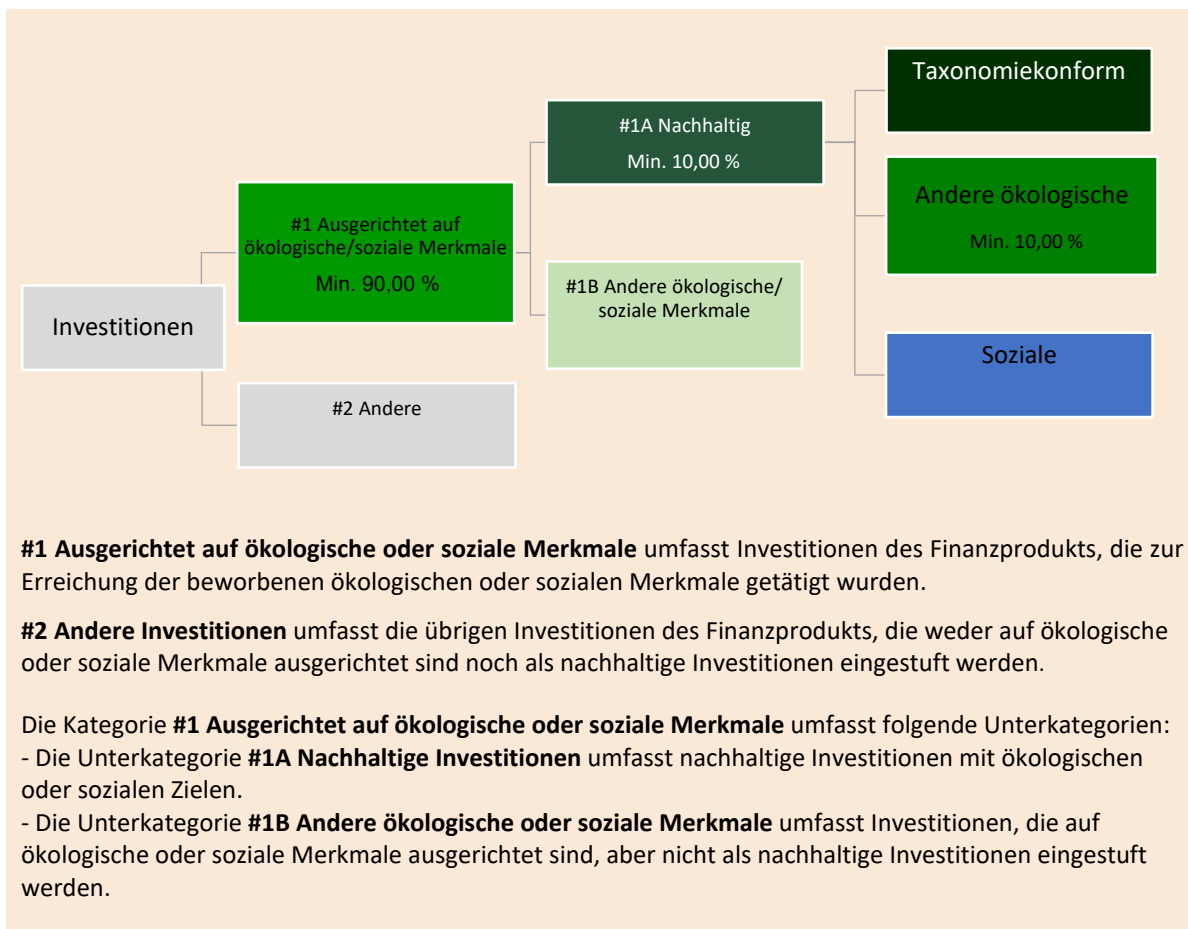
Investitionen

#1 Ausgerichtet auf ökologische/soziale Merkmale
Min. 90,00 %

#2 Andere

#1A Nachhaltig
Min. 10,00 %

#1B Andere ökologische/ soziale Merkmale

Taxonomiekonform

Andere ökologische
Min. 10,00 %

Soziale

**#1 Ausgerichtet auf ökologische oder soziale Merkmale** umfasst Investitionen des Finanzprodukts, die zur Erreichung der beworbenen ökologischen oder sozialen Merkmale getätigt wurden.

**#2 Andere Investitionen** umfasst die übrigen Investitionen des Finanzprodukts, die weder auf ökologische oder soziale Merkmale ausgerichtet sind noch als nachhaltige Investitionen eingestuft werden.

Die Kategorie **#1 Ausgerichtet auf ökologische oder soziale Merkmale** umfasst folgende Unterkategorien:
- Die Unterkategorie **#1A Nachhaltige Investitionen** umfasst nachhaltige Investitionen mit ökologischen oder sozialen Zielen.
- Die Unterkategorie **#1B Andere ökologische oder soziale Merkmale** umfasst Investitionen, die auf ökologische oder soziale Merkmale ausgerichtet sind, aber nicht als nachhaltige Investitionen eingestuft werden.